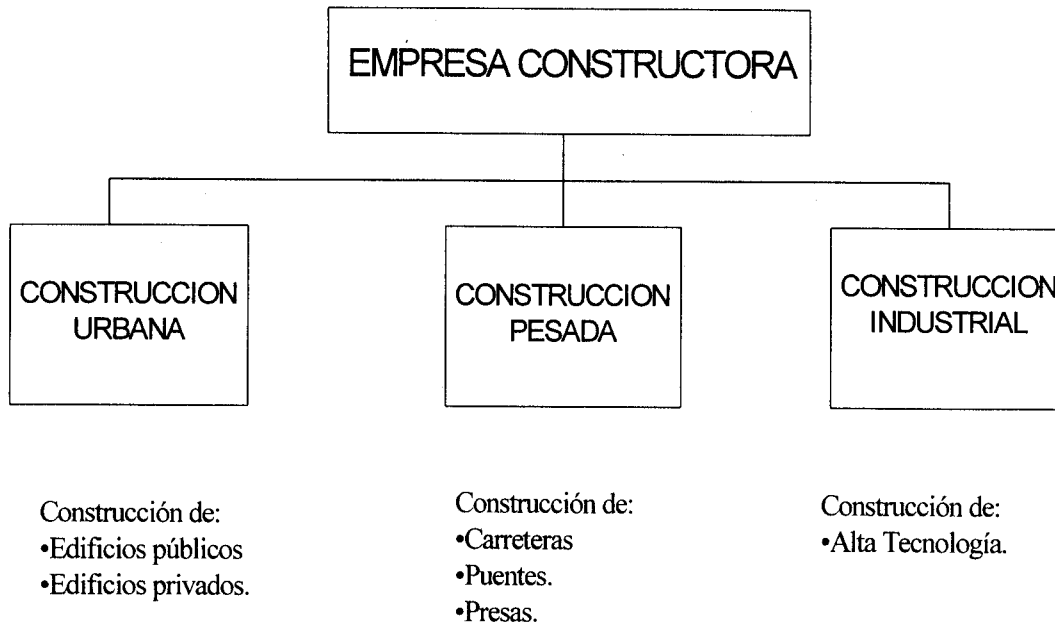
EMPRESA CONSTRUCTORA

CONSTRUCCION URBANA

CONSTRUCCION PESADA

CONSTRUCCION INDUSTRIAL

Construcción de:
•Edificios públicos
•Edificios privados.

Construcción de:
•Carreteras
•Puentes.
•Presas.

Construcción de:
•Alta Tecnología.